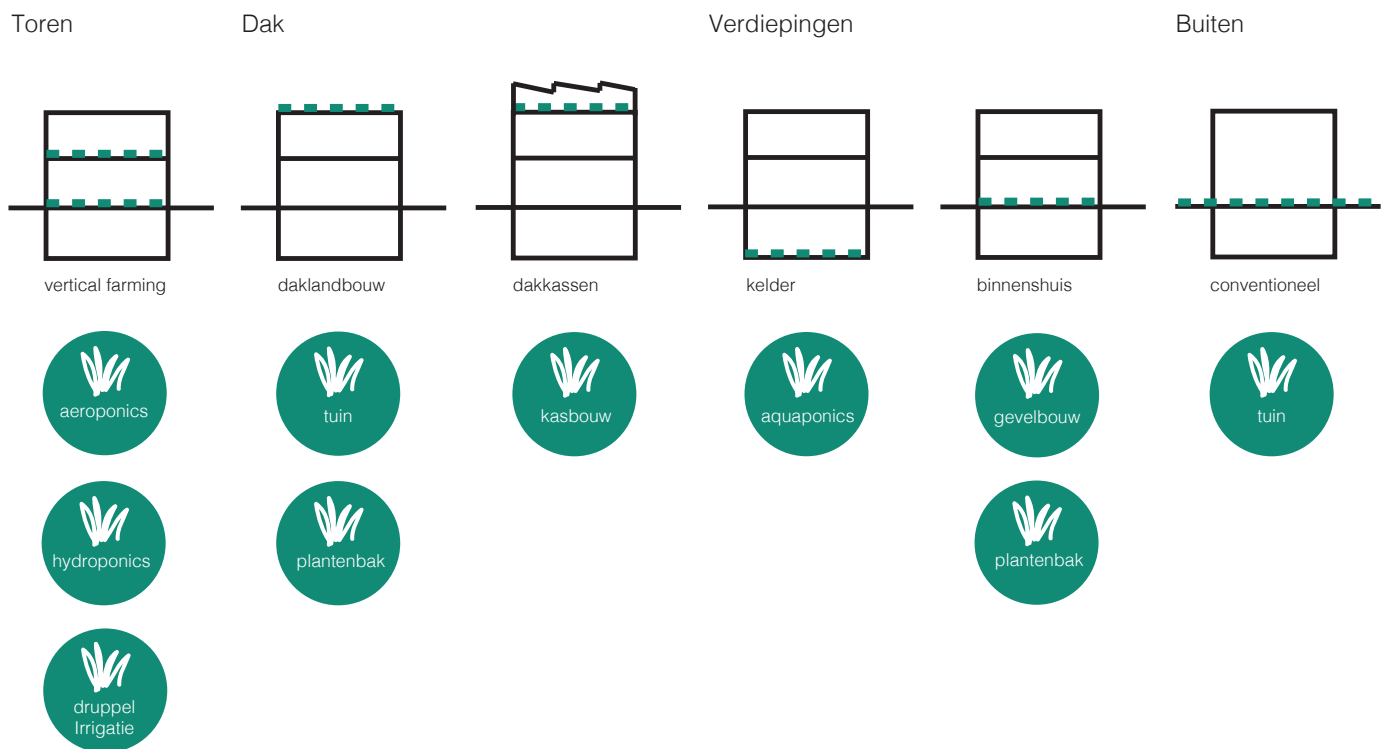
Toren

vertical farming

aeroponics

hydroponics

druppel Irrigatie

Dak

daklandbouw

tuin

plantenbak

dakkassen

kasbouw

Verdiepingen

kelder

aquaponics

binnenshuis

gevelbouw

plantenbak

Buiten

conventioneel

tuin